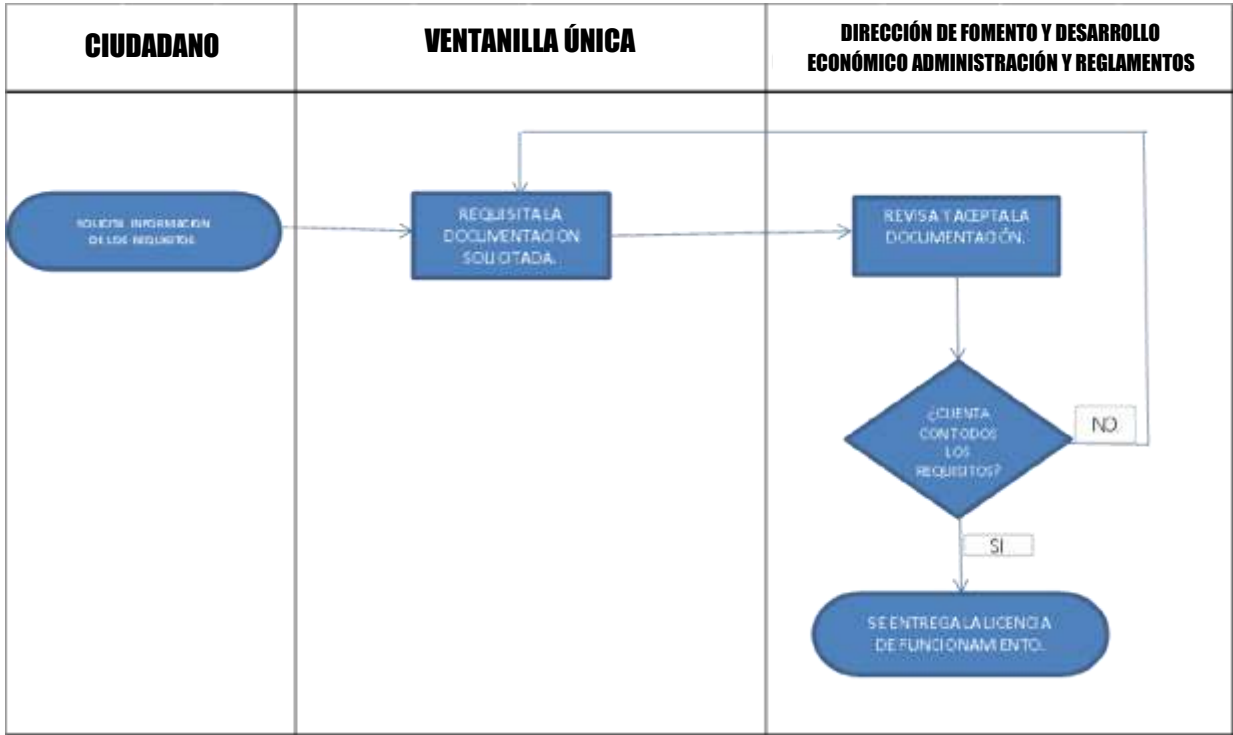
| CIUDADANO | VENTANILLA ÚNICA | DIRECCIÓN DE FOMENTO Y DESARROLLO ECONÓMICO ADMINISTRACIÓN Y REGLAMENTOS |
|---|---|---|

SOLICITA INFORMACION DE LOS REQUISITOS

REQUISITA LA DOCUMENTACION SOLICITADA.

REVISA Y ACEPTA LA DOCUMENTACIÓN.

¿CUENTA CON TODOS LOS REQUISITOS?

NO

SI

SE ENTREGA LA LICENCIA DE FUNCIONAMIENTO.